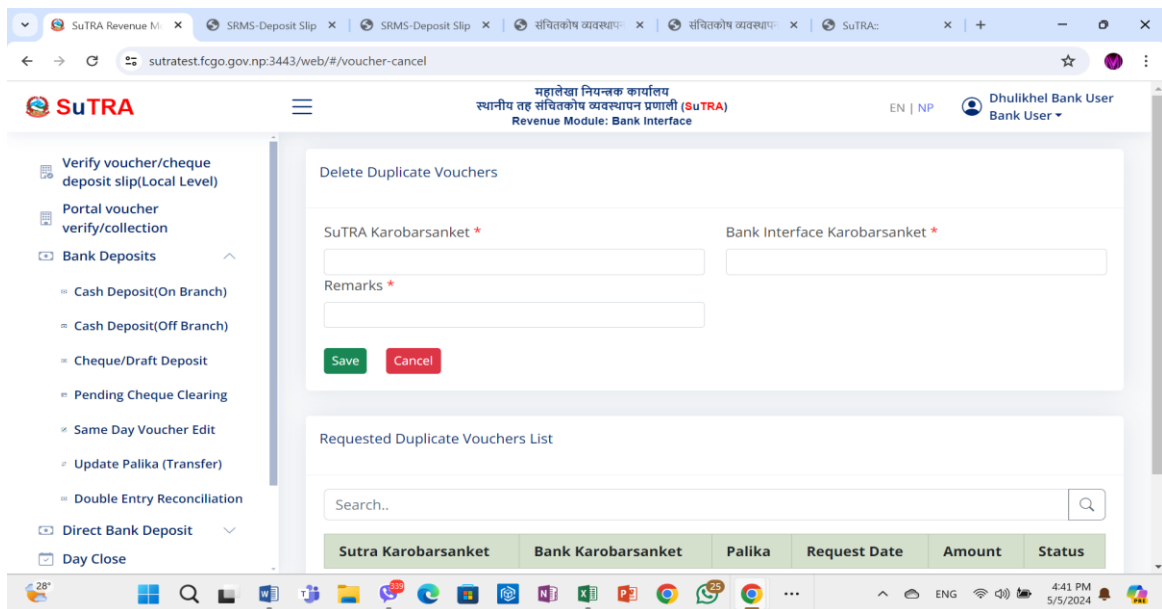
SuTRA Revenue M ×
SRMS-Deposit Slip ×
SRMS-Deposit Slip ×
संचितकोष व्यवस्थाप ×
संचितकोष व्यवस्थाप ×
SuTRA:: ×
+

sutratest.fcgo.gov.np:3443/web/#/voucher-cancel

SuTRA

महालेखा नियन्त्रक कार्यालय
स्थानीय तह संचितकोष व्यवस्थापन प्रणाली (SuTRA)
Revenue Module: Bank Interface

EN | NP

Dhulikhel Bank User
Bank User

Verify voucher/cheque deposit slip(Local Level)
Portal voucher verify/collection
Bank Deposits
Cash Deposit(On Branch)
Cash Deposit(Off Branch)
Cheque/Draft Deposit
Pending Cheque Clearing
Same Day Voucher Edit
Update Palika (Transfer)
Double Entry Reconciliation
Direct Bank Deposit
Day Close

Delete Duplicate Vouchers

SuTRA Karobarsanket *

Bank Interface Karobarsanket *

Remarks *

Save
Cancel

Requested Duplicate Vouchers List

Search..

| Sutra Karobarsanket | Bank Karobarsanket | Palika | Request Date | Amount | Status |
|---|---|---|---|---|---|

28°
339
25
ENG
4:41 PM
5/5/2024